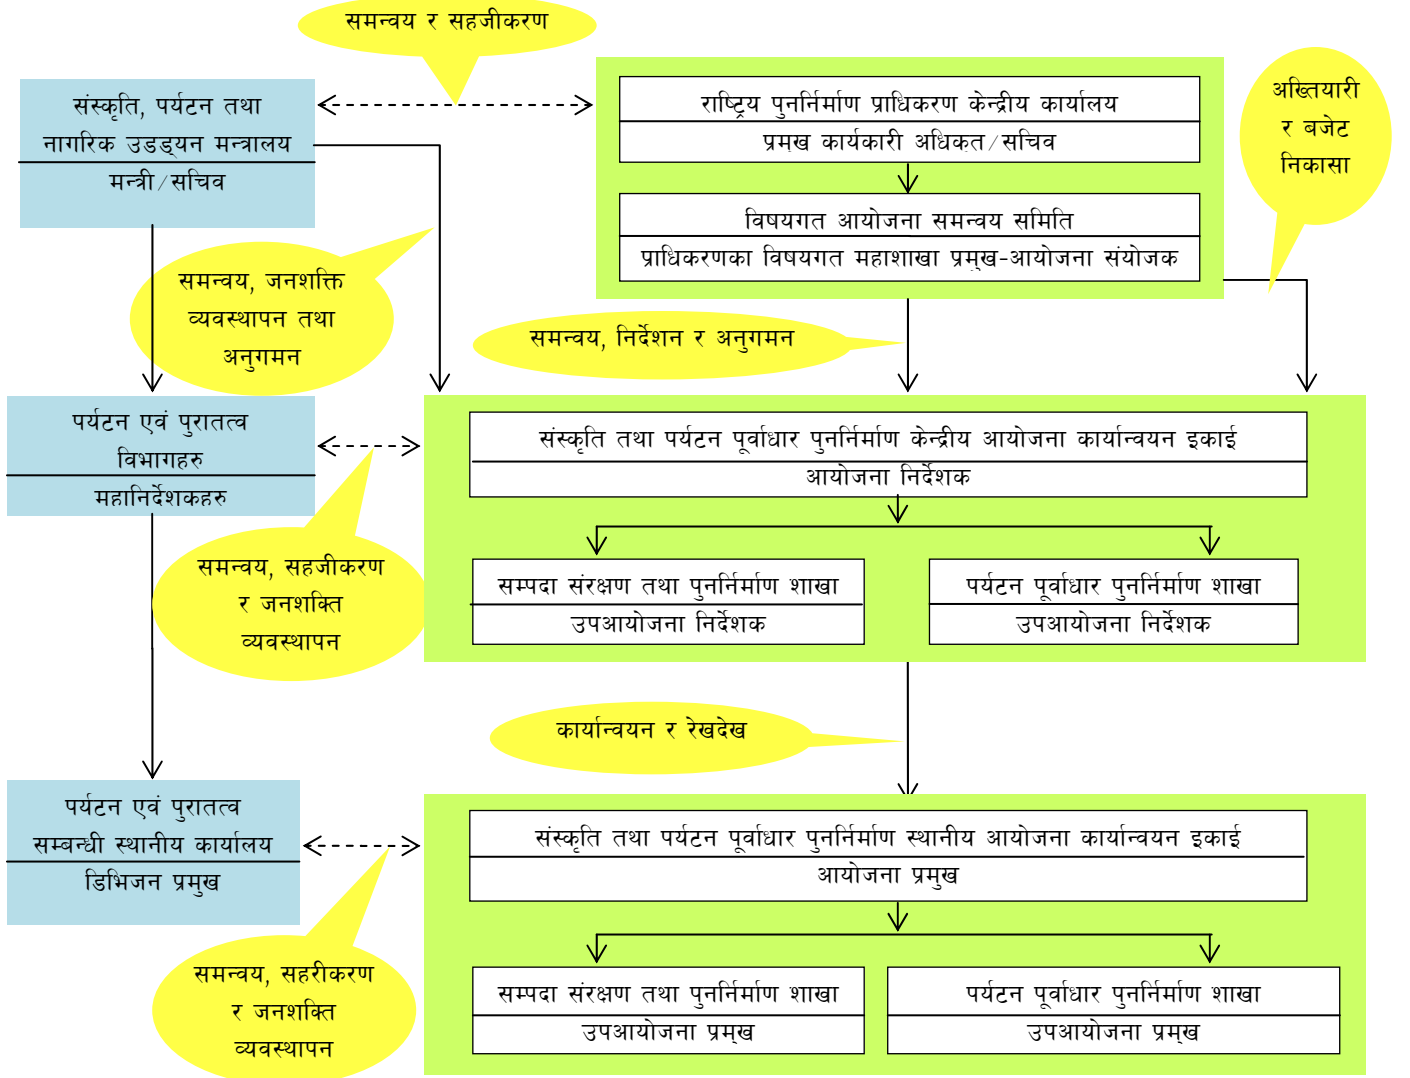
समन्वय र सहजीकरण

संस्कृति, पर्यटन तथा नागरिक उड्डयन मन्त्रालय
मन्त्री/सचिव

राष्ट्रिय पुनर्निर्माण प्राधिकरण केन्द्रीय कार्यालय
प्रमख कार्यकारी अधिकत/सचिव

अख्तियारी र बजेट निकासा

विषयगत आयोजना समन्वय समिति
प्राधिकरणका विषयगत महाशाखा प्रमुख-आयोजना संयोजक

समन्वय, जनशक्ति व्यवस्थापन तथा अनुगमन

समन्वय, निर्देशन र अनुगमन

पर्यटन एवं पुरातत्व विभागहरु
महानिर्देशकहरु

संस्कृति तथा पर्यटन पूर्वाधार पुनर्निर्माण केन्द्रीय आयोजना कार्यान्वयन इकाई
आयोजना निर्देशक

समन्वय, सहजीकरण र जनशक्ति व्यवस्थापन

सम्पदा संरक्षण तथा पुनर्निर्माण शाखा
उपआयोजना निर्देशक

पर्यटन पूर्वाधार पुनर्निर्माण शाखा
उपआयोजना निर्देशक

कार्यान्वयन र रेखदेख

पर्यटन एवं पुरातत्व सम्बन्धी स्थानीय कार्यालय
डिभिजन प्रमुख

संस्कृति तथा पर्यटन पूर्वाधार पुनर्निर्माण स्थानीय आयोजना कार्यान्वयन इकाई
आयोजना प्रमुख

समन्वय, सहरीकरण र जनशक्ति व्यवस्थापन

सम्पदा संरक्षण तथा पुनर्निर्माण शाखा
उपआयोजना प्रमख

पर्यटन पूर्वाधार पुनर्निर्माण शाखा
उपआयोजना प्रमख